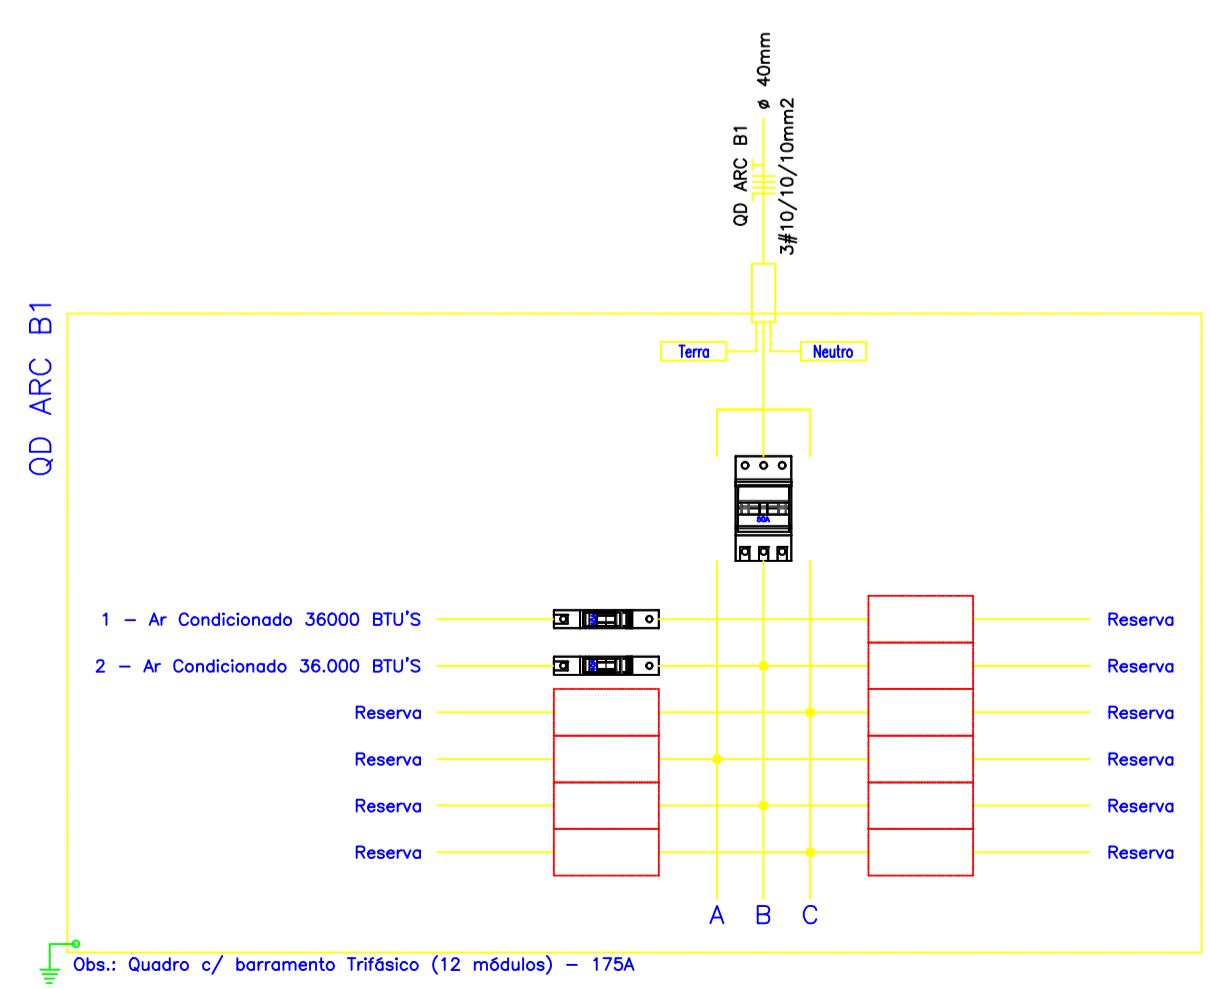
QD ARC B1

ø 40mm

3#10/10/10mm2

QD ARC B1

Terra

Neutro

60A

1 – Ar Condicionado 36000 BTU'S

2 – Ar Condicionado 36.000 BTU'S

Reserva

Reserva

Reserva

Reserva

Reserva

Reserva

Reserva

Reserva

Reserva

Reserva

A B C

Obs.: Quadro c/ barramento Trifásico (12 módulos) – 175A